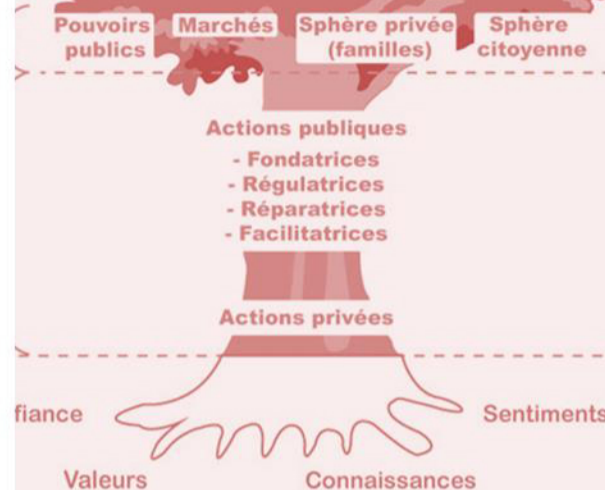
Pouvoirs publics
Marchés
Sphère privée (familles)
Sphère citoyenne

Actions publiques
- Fondatrices
- Régulatrices
- Réparatrices
- Facilitatrices

Actions privées

fiance
Sentiments
Valeurs
Connaissances